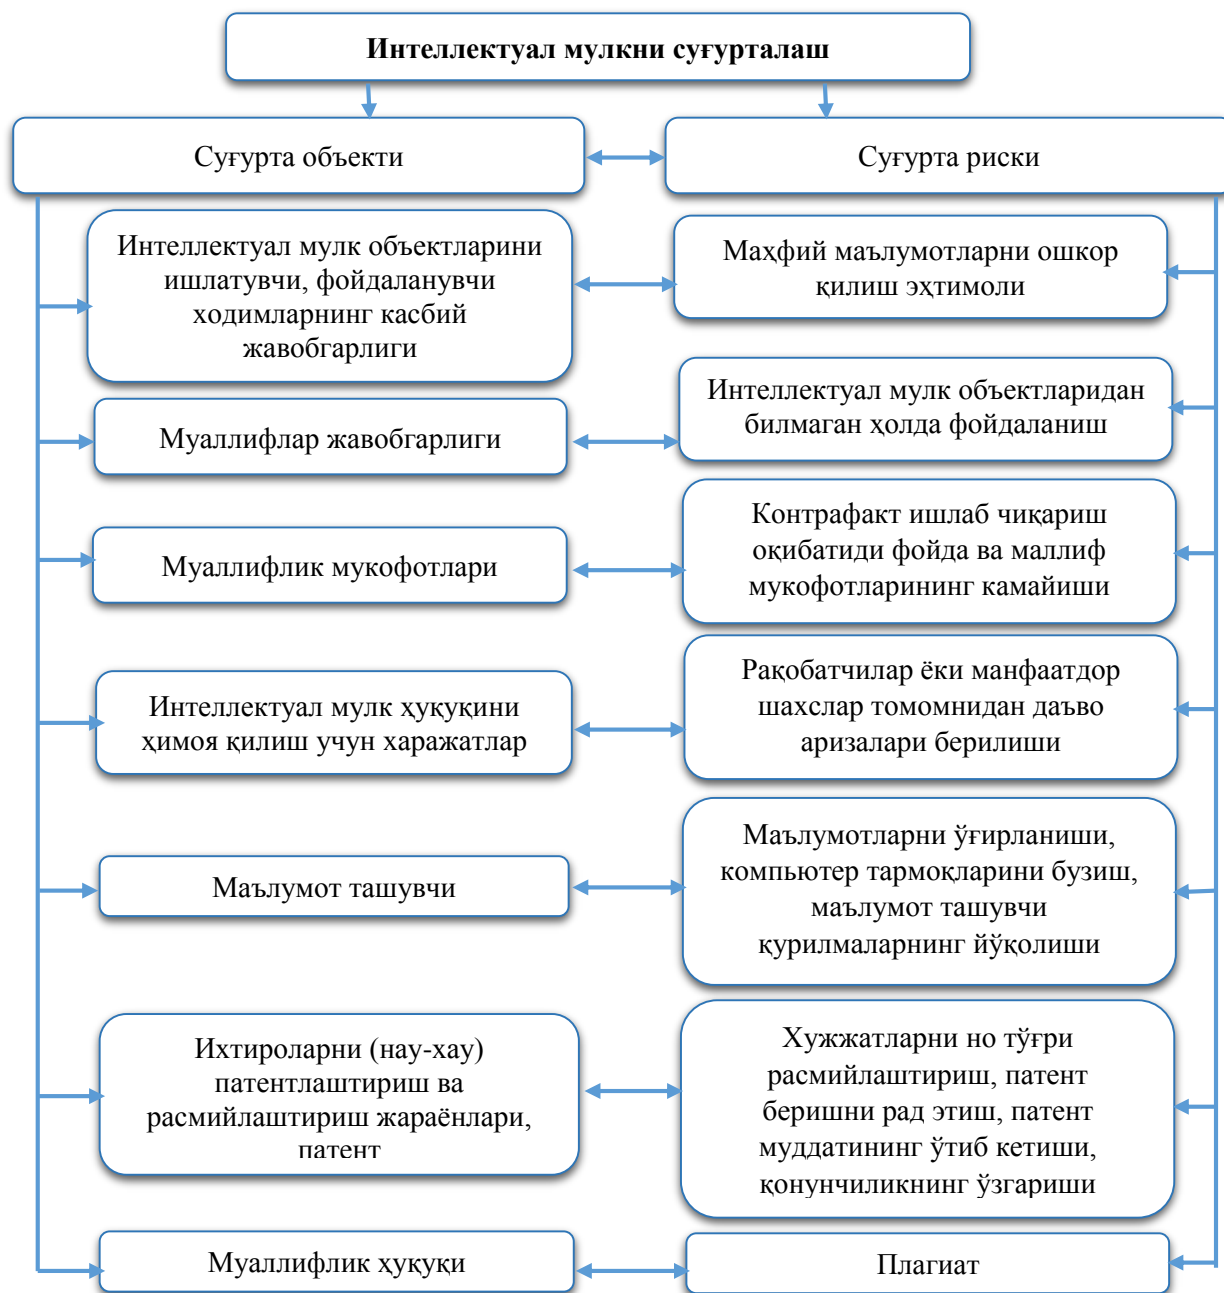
Интеллектуал мулкни суғурталаш

Суғурта объекти

Суғурта риски

Интеллектуал мулк объектларини ишлатувчи, фойдаланувчи ходимларнинг касбий жавобгарлиги

Маҳфий маълумотларни ошкор қилиш эҳтимоли

Муаллифлар жавобгарлиги

Интеллектуал мулк объектларидан билмаган ҳолда фойдаланиш

Муаллифлик мукофотлари

Контрафакт ишлаб чиқариш оқибатиди фойда ва маллиф мукофотларининг камайиши

Интеллектуал мулк ҳуқуқини ҳимоя қилиш учун харажатлар

Рақобатчилар ёки манфаатдор шахслар томомнидан даъво аризалари берилиши

Маълумот ташувчи

Маълумотларни ўғирланиши, компьютер тармоқларини бузиш, маълумот ташувчи қурилмаларнинг йўқолиши

Ихтироларни (нау-хау) патентлаштириш ва расмийлаштириш жараёнлари, патент

Хужжатларни но тўғри расмийлаштириш, патент беришни рад этиш, патент муддатининг ўтиб кетиши, қонунчиликнинг ўзгариши

Муаллифлик ҳуқуқи

Плагиат